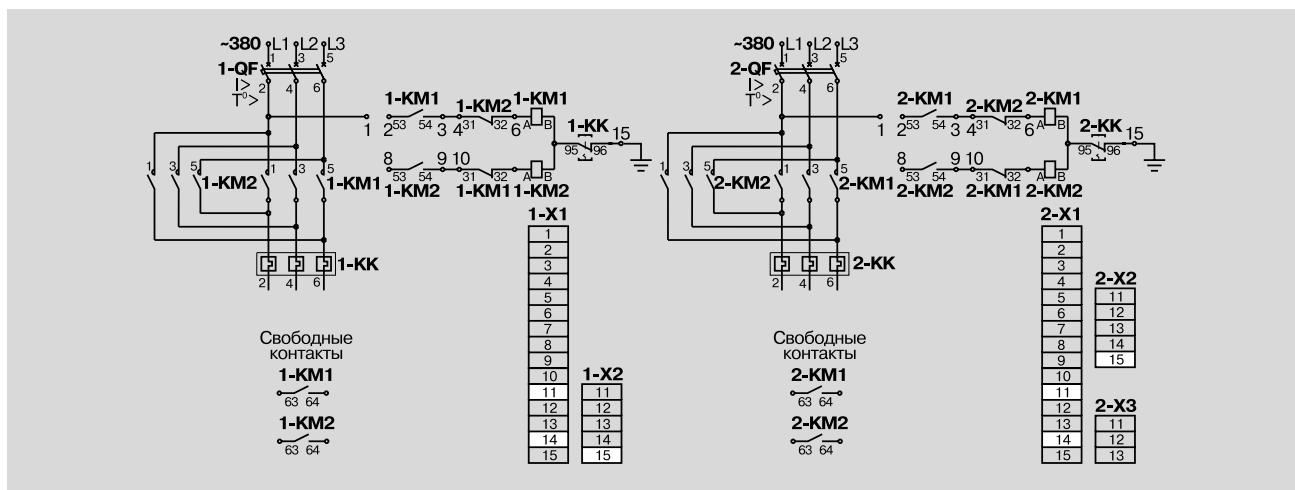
~380 L1 L2 L3
1-QF
1 3 5
2 4 6
I>
T°>
1-KM1 1-KM2 1-KM1
2 53 54 3 4 31 32 6 A B
1
1-KK 15
95 96
8 53 54 9 10 31 32 A B
1-KM2 1-KM1 1-KM2
1 3 5
1-KM2 1 3 5 1-KM1
1-KK
2 4 6
1-X1

| 1 |
|---|
| 2 |
| 3 |
| 4 |
| 5 |
| 6 |
| 7 |
| 8 |
| 9 |
| 10 |
| 11 |
| 12 |
| 13 |
| 14 |
| 15 |

1-X2

| 11 |
|---|
| 12 |
| 13 |
| 14 |
| 15 |

Свободные контакты
1-KM1
63 64
1-KM2
63 64

~380 L1 L2 L3
2-QF
1 3 5
2 4 6
I>
T°>
2-KM1 2-KM2 2-KM1
2 53 54 3 4 31 32 6 A B
1
2-KK 15
95 96
8 53 54 9 10 31 32 A B
2-KM2 2-KM1 2-KM2
1 3 5
2-KM2 1 3 5 2-KM1
2-KK
2 4 6
2-X1

| 1 |
|---|
| 2 |
| 3 |
| 4 |
| 5 |
| 6 |
| 7 |
| 8 |
| 9 |
| 10 |
| 11 |
| 12 |
| 13 |
| 14 |
| 15 |

2-X2

| 11 |
|---|
| 12 |
| 13 |
| 14 |
| 15 |

2-X3

| 11 |
|---|
| 12 |
| 13 |

Свободные контакты
2-KM1
63 64
2-KM2
63 64